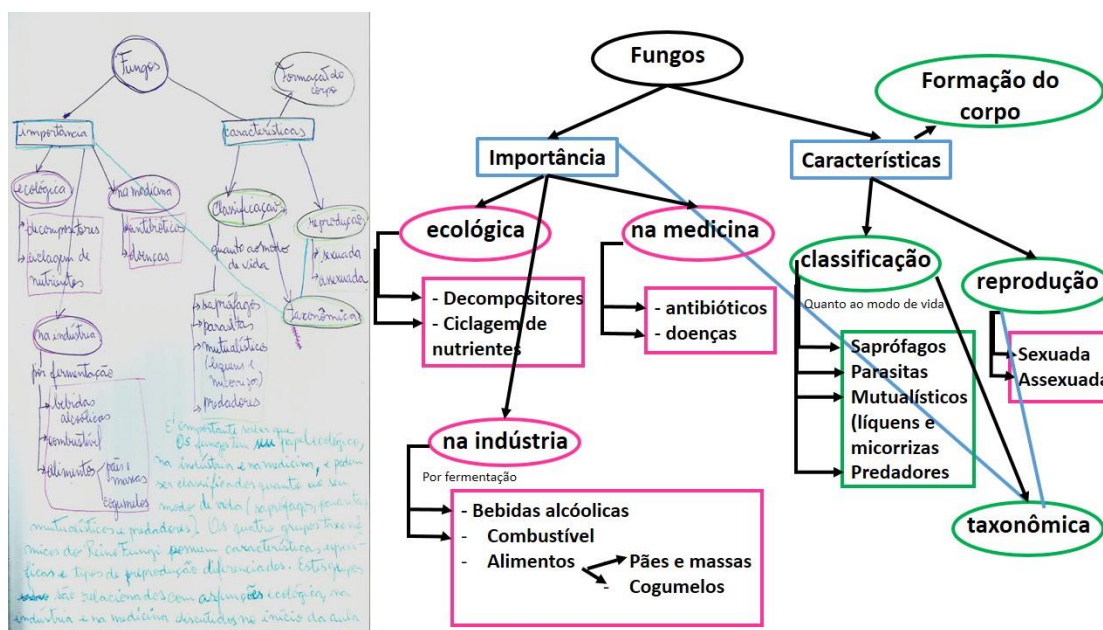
Fungos

Formação do corpo

importância

características

ecológica

na medicina

classificação

reprodução

decompositores

ciclagem de nutrientes

antibióticos

doenças

quanto ao modo de vida

sexuada

assexuada

taxonômica

na indústria

por fermentação

bebidas alcoólicas

combustível

alimentos

pães e massas

cogumelos

saprófagos

parasitas

mutualísticos (líquens e micorrizas)

predadores

É importante saber que: Os fungos tem seu papel ecológico, na indústria e na medicina, e podem ser classificados quanto ao seu modo de vida (saprófagos, parasitas, mutualísticos e predadores). Os quatro grupos taxonômicos do Reino Fungi possuem características, específicas e tipos de reprodução diferenciados. Estes grupos são relacionados com as funções ecológica, na indústria e na medicina descritas no início da aula

Fungos

Formação do corpo

Importância

Características

ecológica

na medicina

classificação

reprodução

- Decompositores
- Ciclagem de nutrientes

- antibióticos
- doenças

Quanto ao modo de vida

Saprófagos
Parasitas
Mutualísticos (líquens e micorrizas
Predadores

- Sexuada
- Assexuada

na indústria

Por fermentação

- Bebidas alcóolicas
- Combustível
- Alimentos

Pães e massas
- Cogumelos

taxonômica